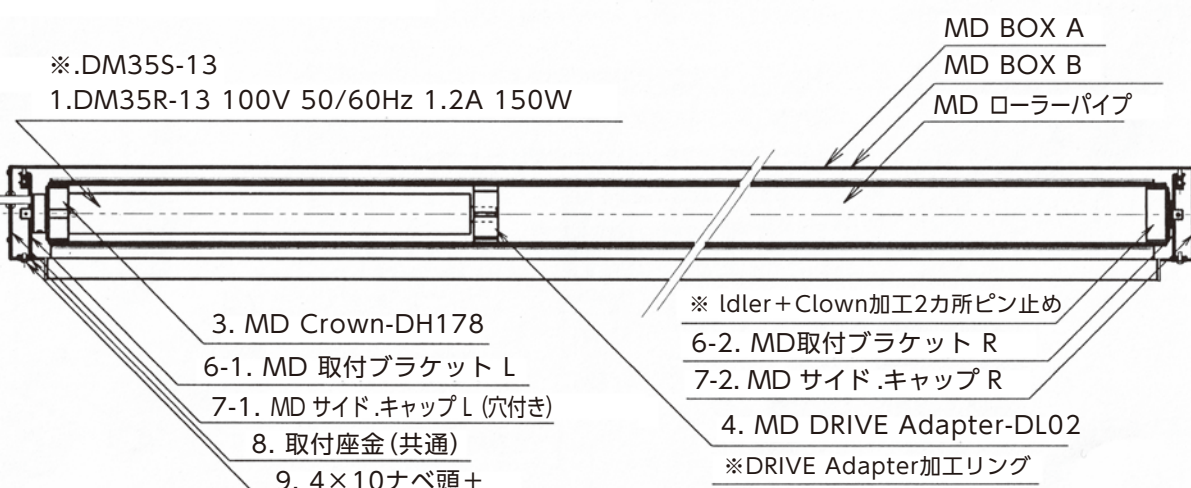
MD BOX A
MD BOX B
MD ローラーパイプ

※.DM35S-13
1.DM35R-13 100V 50/60Hz 1.2A 150W

3. MD Crown-DH178
6-1. MD 取付ブラケット L
7-1. MD サイド.キャップ L (穴付き)
8. 取付座金(共通)
9. 4×10ナベ頭+

※ ldler+Clown加工2カ所ピン止め
6-2. MD取付ブラケット R
7-2. MD サイド.キャップ R
4. MD DRIVE Adapter-DL02
※DRIVE Adapter加工リング